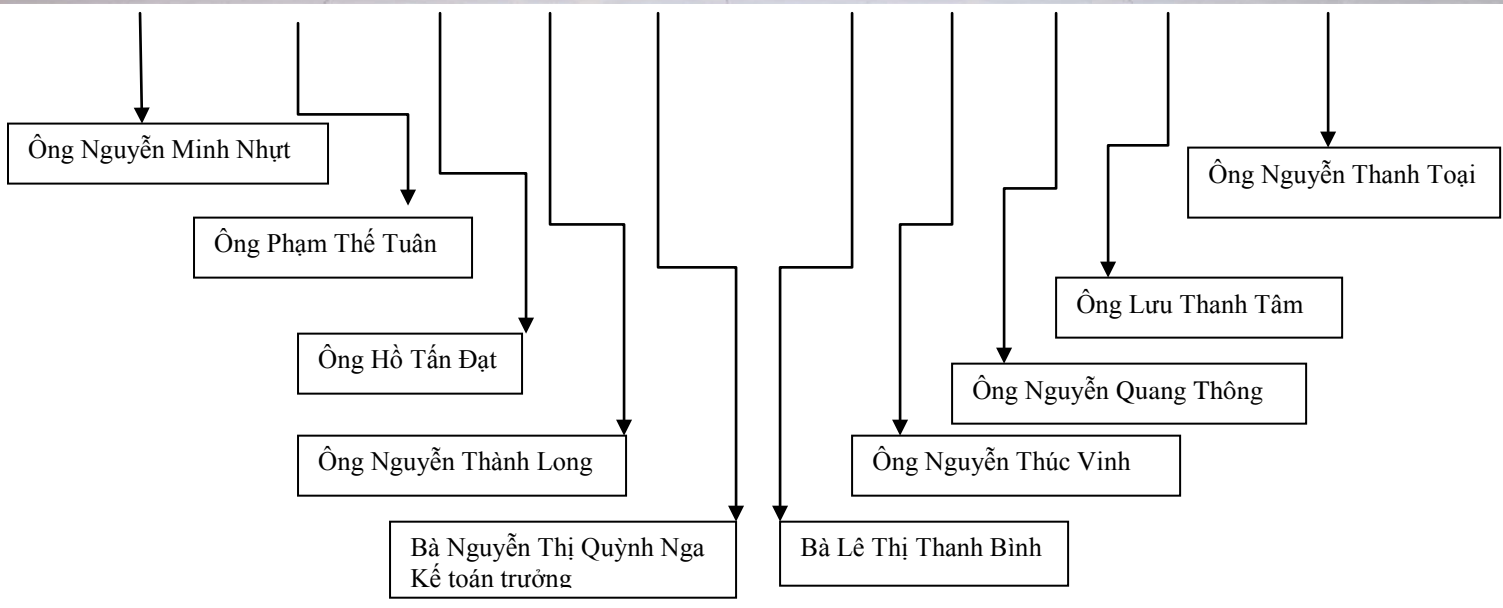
Ông Nguyễn Minh Nhựt

Ông Phạm Thế Tuân

Ông Hồ Tấn Đạt

Ông Nguyễn Thành Long

Bà Nguyễn Thị Quỳnh Nga
Kế toán trưởng

Bà Lê Thị Thanh Bình

Ông Nguyễn Thúc Vinh

Ông Nguyễn Quang Thông

Ông Lưu Thanh Tâm

Ông Nguyễn Thanh Toại